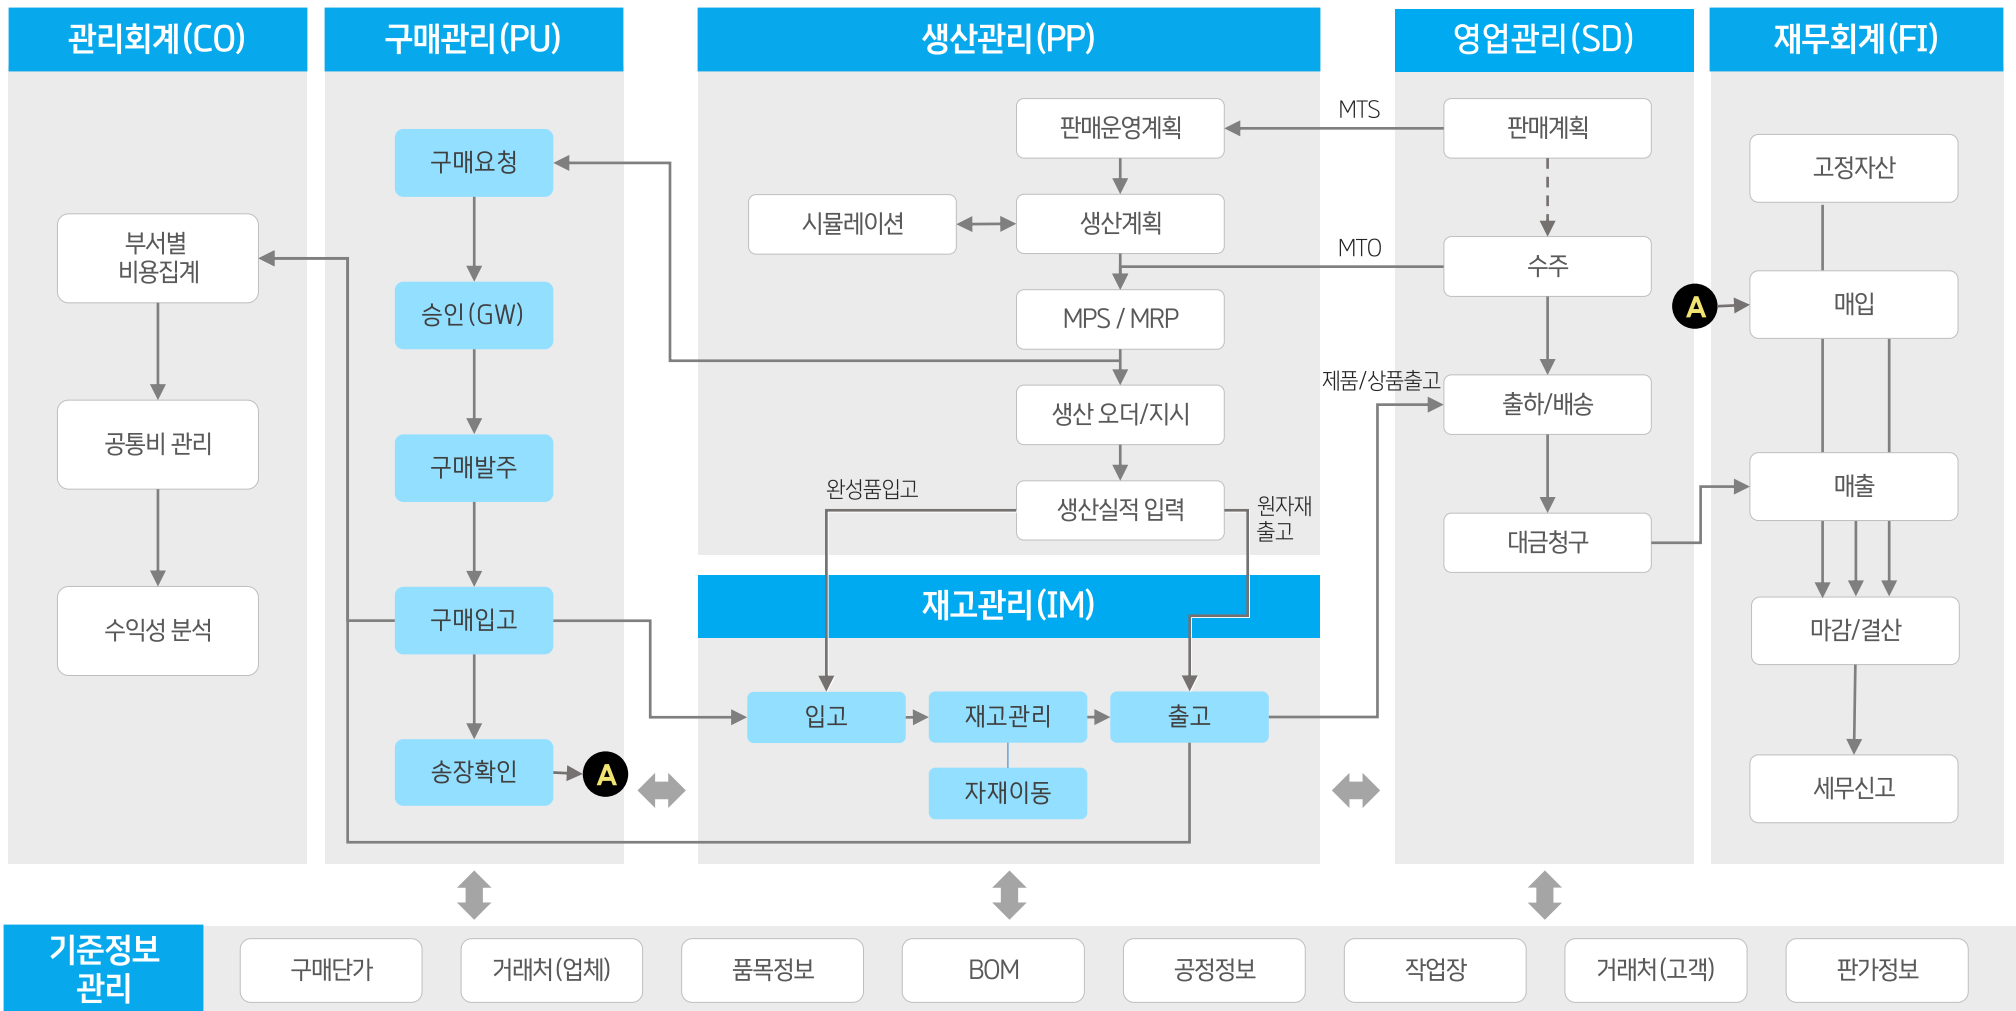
관리회계(CO)

부서별 비용집계

공통비 관리

수익성 분석

구매관리(PU)

구매요청

승인(GW)

구매발주

구매입고

송장확인

A

생산관리(PP)

판매운영계획

시뮬레이션

생산계획

MPS / MRP

생산 오더/지시

완성품입고

생산실적 입력

원자재 출고

재고관리(IM)

입고

재고관리

출고

자재이동

MTS

MTO

제품/상품출고

영업관리(SD)

판매계획

수주

출하/배송

대금청구

재무회계(FI)

고정자산

A

매입

매출

마감/결산

세무신고

기준정보 관리

구매단가

거래처(업체)

품목정보

BOM

공정정보

작업장

거래처(고객)

판가정보